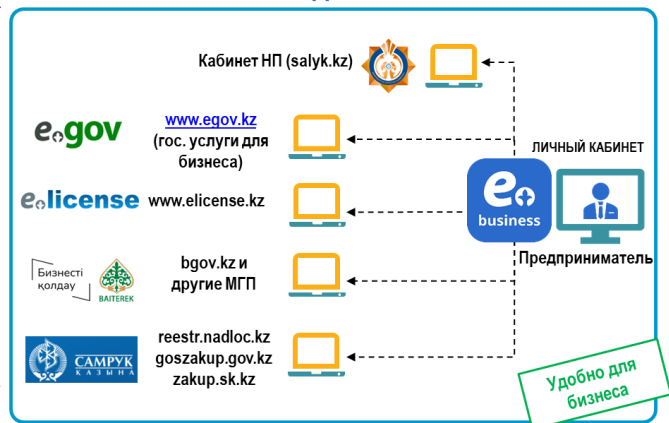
Кабинет НП (salyk.kz)

egov

www.egov.kz (гос. услуги для бизнеса)

elicense

www.elicense.kz

Бизнесті қолдау

BAITEREK

bgov.kz и другие МГП

САМРУК ҚАЗЫНА

reestr.nadloc.kz
goszakup.gov.kz
zakup.sk.kz

ЛИЧНЫЙ КАБИНЕТ

e business

Предприниматель

Удобно для бизнеса